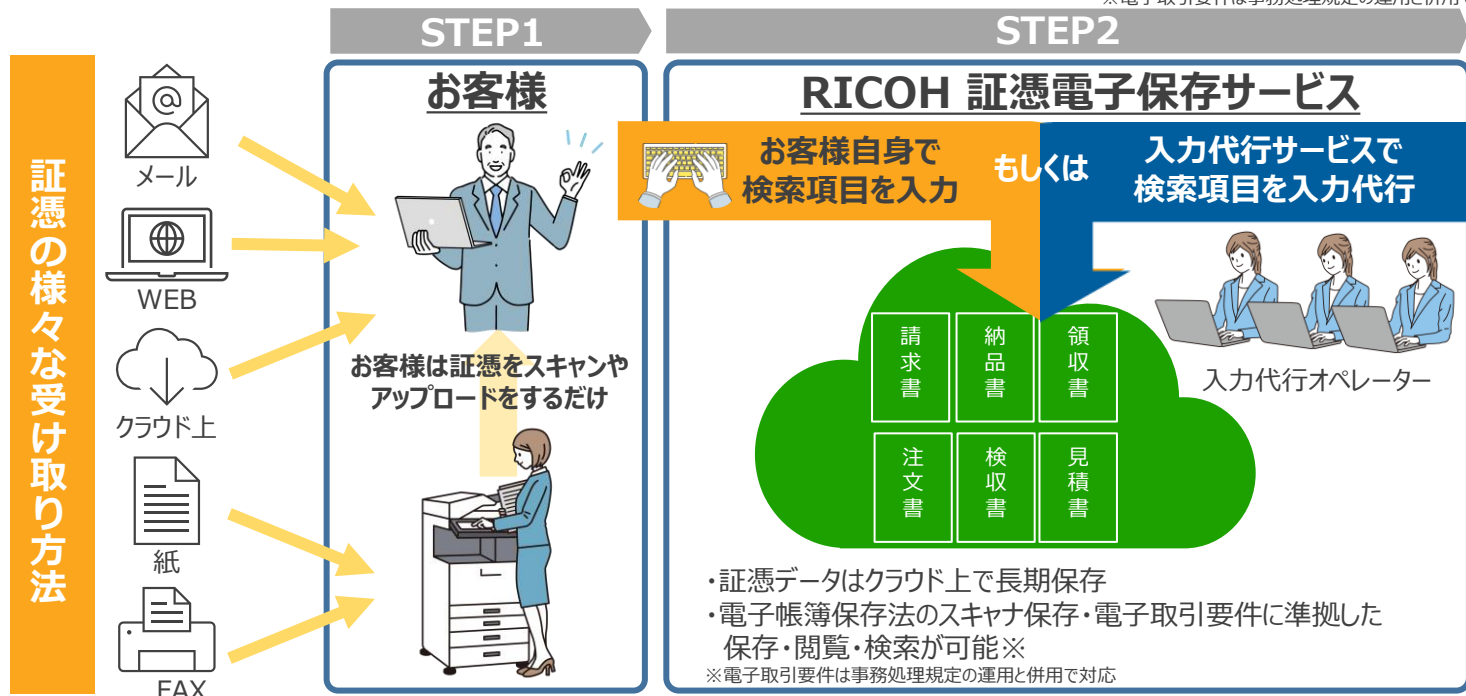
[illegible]

証憑の様々な受け取り方法

メール

WEB

クラウド上

紙

FAX

STEP1

お客様

お客様は証憑をスキャンやアップロードをするだけ

STEP2

RICOH 証憑電子保存サービス

お客様自身で検索項目を入力

もしくは

入力代行サービスで検索項目を入力代行

| 請求書 | 納品書 | 領収書 |
|---|---|---|
| 注文書 | 検収書 | 見積書 |

入力代行オペレーター

・証憑データはクラウド上で長期保存
・電子帳簿保存法のスキャナ保存・電子取引要件に準拠した保存・閲覧・検索が可能※
※電子取引要件は事務処理規定の運用と併用で対応